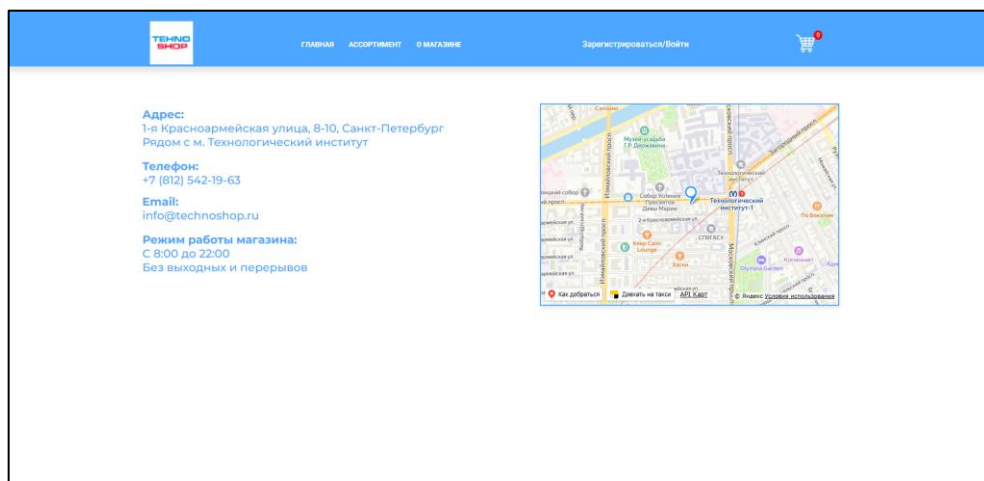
TEHNO SHOP

ГЛАВНАЯ АССОРТИМЕНТ О МАГАЗИНЕ

Зарегистрироваться/Войти

0

Адрес:
1-я Красноармейская улица, 8-10, Санкт-Петербург
Рядом с м. Технологический институт

Телефон:
+7 (812) 542-19-63

Email:
info@technoshop.ru

Режим работы магазина:
С 8:00 до 22:00
Без выходных и перерывов

Музей-усадьба Г.Р. Державина
Собор Успения Пресвятой Девы Марии
Технологический институт-1
Технологический институт
2-я Красноармейская ул.
Keep Calm Lounge
СПбГАСУ
По Бокалам
Космонавт
Olympus Garden
Измайловский просп.
Московский просп.
Загородный просп.
Как добраться
Доехать на такси
API Карт
© Яндекс Условия использования